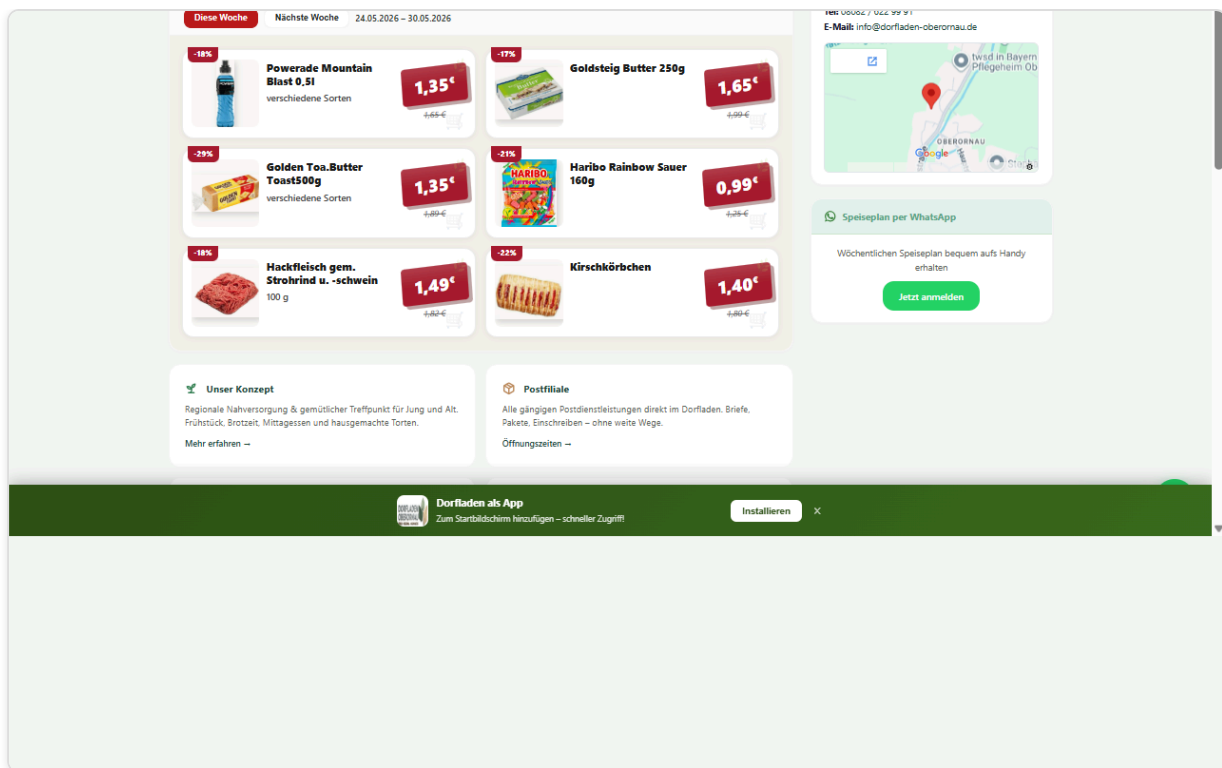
Diese Woche Nächste Woche 24.05.2026 – 30.05.2026

-18%
Powerade Mountain Blast 0,5l
verschiedene Sorten
1,35€
1,65 €

-17%
Goldsteig Butter 250g
1,65€
1,99 €

-29%
Golden Toa.Butter Toast500g
verschiedene Sorten
1,35€
1,89 €

-21%
Haribo Rainbow Sauer 160g
0,99€
1,25 €

-18%
Hackfleisch gem. Strohrind u. -schwein
100 g
1,49€
1,82 €

-22%
Kirschkörbchen
1,40€
1,80 €

Unser Konzept
Regionale Nahversorgung & gemütlicher Treffpunkt für Jung und Alt. Frühstück, Brotzeit, Mittagessen und hausgemachte Torten.
Mehr erfahren →

Postfiliale
Alle gängigen Postdienstleistungen direkt im Dorfladen. Briefe, Pakete, Einschreiben – ohne weite Wege.
Öffnungszeiten →

Tel: 08062 / 022 99 91
E-Mail: info@dorfladen-oberornau.de

twsd in Bayern Pflegeheim Ob
OBERORNAU
Google

Speiseplan per WhatsApp
Wöchentlichen Speiseplan bequem aufs Handy erhalten
Jetzt anmelden

Dorfladen als App
Zum Startbildschirm hinzufügen – schneller Zugriff!
Installieren
×